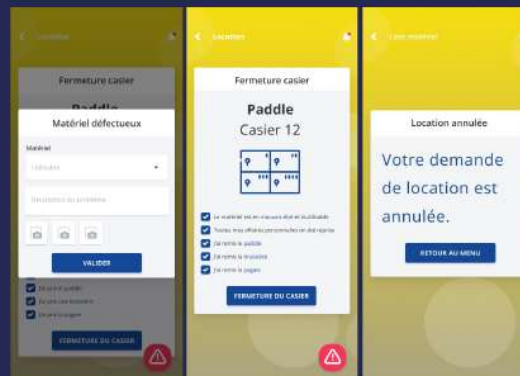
Fermeture casier

Paddle

Matériel défectueux

Matériel

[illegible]

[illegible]

VALIDER

J'ai remis le paddle

J'ai remis la bouée

J'ai remis la pagaie

FERMETURE DU CASIER

Location

Fermeture casier

Paddle

Casier 12

Le matériel est en mauvais état et inutilisable

Toutes mes affaires personnelles ont été reprises

J'ai remis le paddle

J'ai remis la bouée

J'ai remis la pagaie

FERMETURE DU CASIER

Location annulée

Votre demande de location est annulée.

RETOUR AU MENU